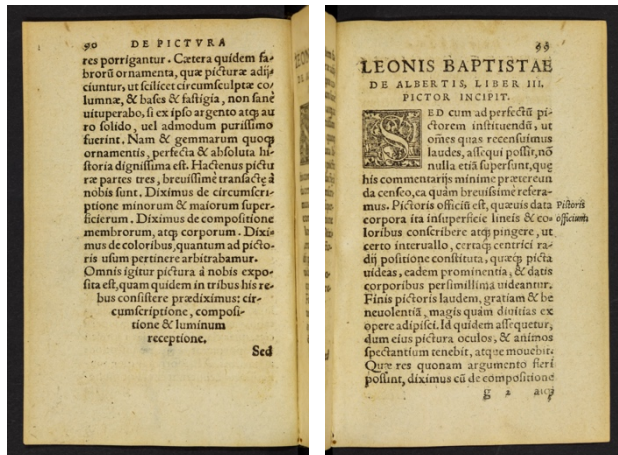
90 DE PICTVRA

res porrigantur. Cætera quidem fabrorũ ornamenta, quæ picturæ adijciuntur, ut scilicet circumsculptæ columnæ, & bases & fastigia, non sanè uituperabo, si ex ipso argento atq; auro solido, uel admodum purissimo fuerint. Nam & gemmarum quoq; ornamentis, perfecta & absoluta historia dignissima est. Hactenus picturæ partes tres, breuissimè transactæ à nobis sunt. Diximus de circumscriptione minorum & maiorum superficierum. Diximus de compositione membrorum, atq; corporum. Diximus de coloribus, quantum ad pictoris usum pertinere arbitrabamur. Omnis igitur pictura à nobis exposita est, quam quidem in tribus his rebus consistere prædiximus: circumscriptione, compositione & luminum receptione.

Sed

93

LEONIS BAPTISTAE DE ALBERTIS, LIBER III. PICTOR INCIPIT.

SED cum ad perfectũ pictorem instituendũ, ut omes quas recensuimus laudes, assequi possit, nõ nulla etiã supersunt, quæ his commentarijs minimè prætereunda censeo, ea quàm breuissimè referamus. Pictoris officiũ est, quæuis data corpora ita insuperficie lineis & coloribus conscribere atq; pingere, ut certo interuallo, certaq; centrici radij positione constituta, quæq; picta uideas, eadem prominentia, & datis corporibus persimillima uideantur. Finis pictoris laudem, gratiam & beneuolentiã, magis quàm diuitias ex opere adipisci. Id quidem assequetur, dum eius pictura oculos, & animos spectantium tenebit, atque mouebit. Quæ res quonam argumento fieri possint, diximus cũ de compositione

Pictoris officium

g 2 atq;